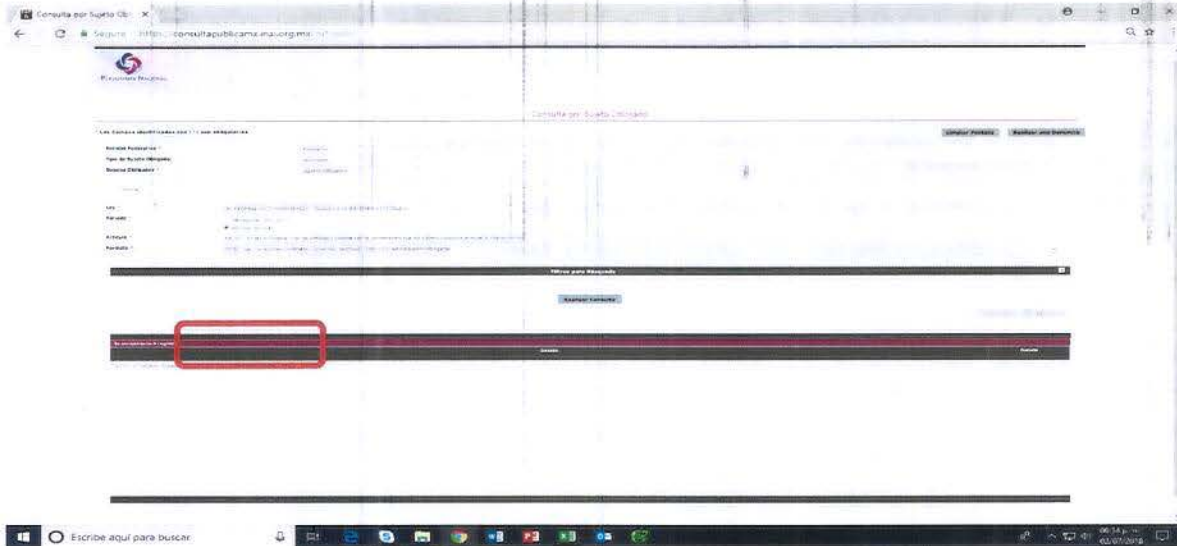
Consulta por Sujeto Ob

Seguro | https://consultapublicamx.inai.org.mx

Plataforma Nacional

Consulta por Sujeto Obligado

Los campos identificados con (*) son obligatorios

Limpiar Pantalla

Realizar una Denuncia

Entidad Federativa *

Tipo de Sujeto Obligado

Sujeto Obligado *

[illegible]

Ley

Periodo

Artículo *

Formato *

Filtros para Búsqueda

Realizar Consulta

Se encontraron 0 registros

Escribe aquí para buscar

02/07/2018